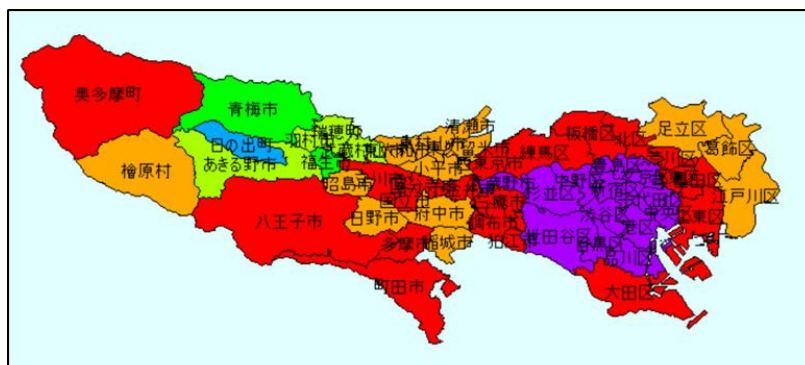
奥多摩町
青梅市
瑞穂町
日の出町
羽村市
武蔵村山市
福生市
檜原村
あきる野市
昭島市
清瀬市
板橋区
北区
足立区
葛飾区
練馬区
荒川区
江戸川区
八王子市
日野市
府中市
調布市
杉並区
中野区
渋谷区
世田谷区
江東区
多摩市
稲城市
狛江市
品川区
町田市
大田区
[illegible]